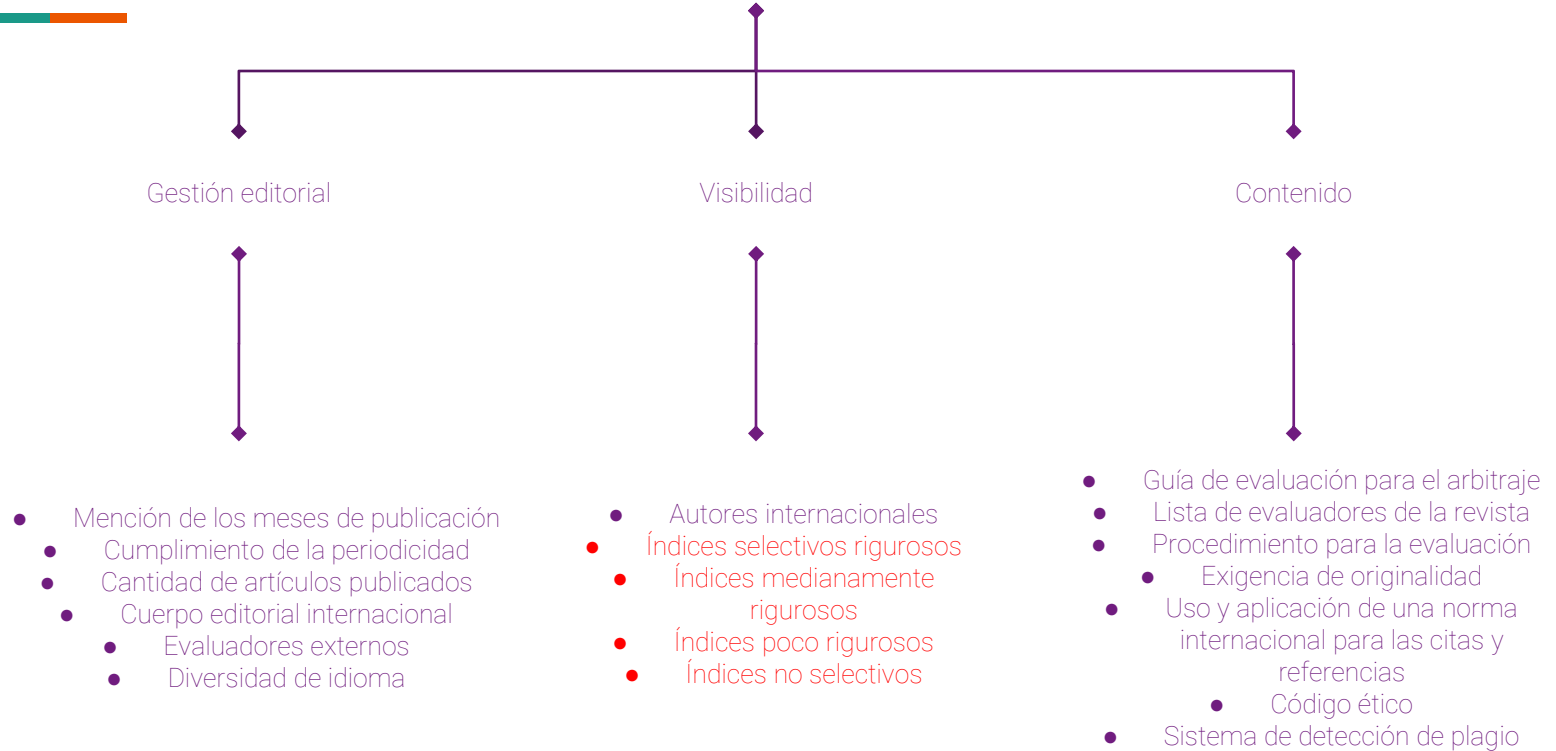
Gestión editorial

- Mención de los meses de publicación
- Cumplimiento de la periodicidad
- Cantidad de artículos publicados
- Cuerpo editorial internacional
- Evaluadores externos
- Diversidad de idioma

Visibilidad

- Autores internacionales
- Índices selectivos rigurosos
- Índices medianamente rigurosos
- Índices poco rigurosos
- Índices no selectivos

Contenido

- Guía de evaluación para el arbitraje
- Lista de evaluadores de la revista
- Procedimiento para la evaluación
- Exigencia de originalidad
- Uso y aplicación de una norma internacional para las citas y referencias
- Código ético
- Sistema de detección de plagio